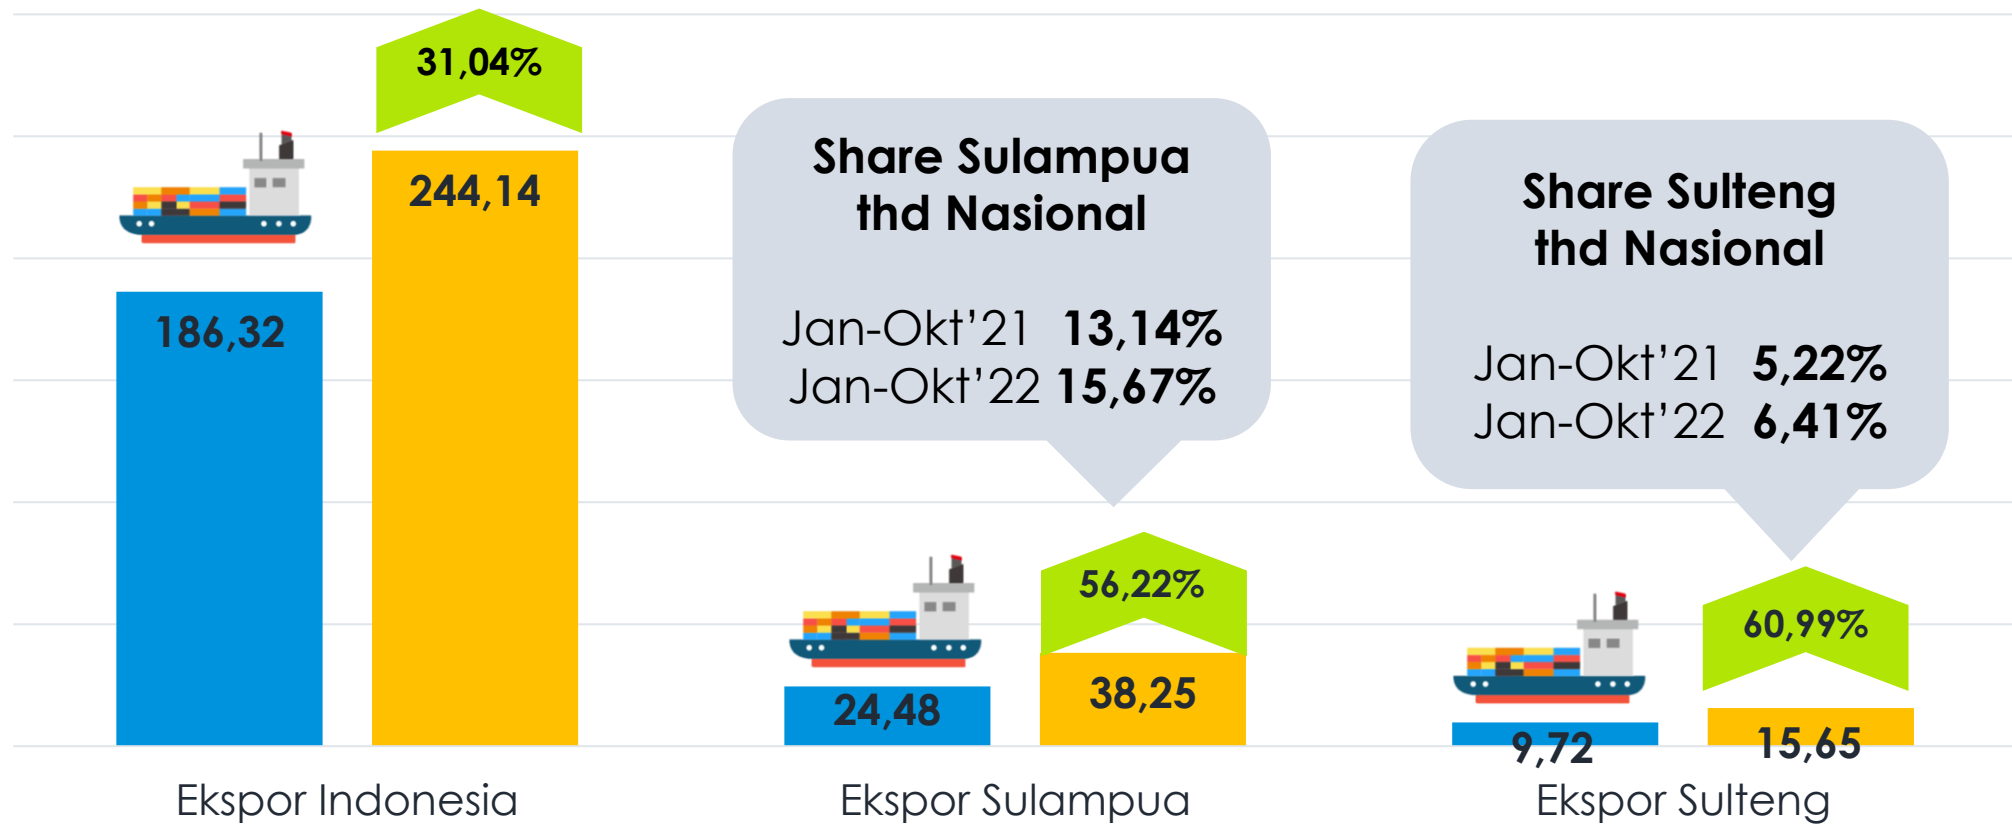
31,04%

244,14

186,32

Share Sulampua thd Nasional

Jan-Okt'21 **13,14%**
Jan-Okt'22 **15,67%**

Share Sulteng thd Nasional

Jan-Okt'21 **5,22%**
Jan-Okt'22 **6,41%**

56,22%

38,25

24,48

60,99%

9,72

15,65

Ekspor Indonesia

Ekspor Sulampua

Ekspor Sulteng